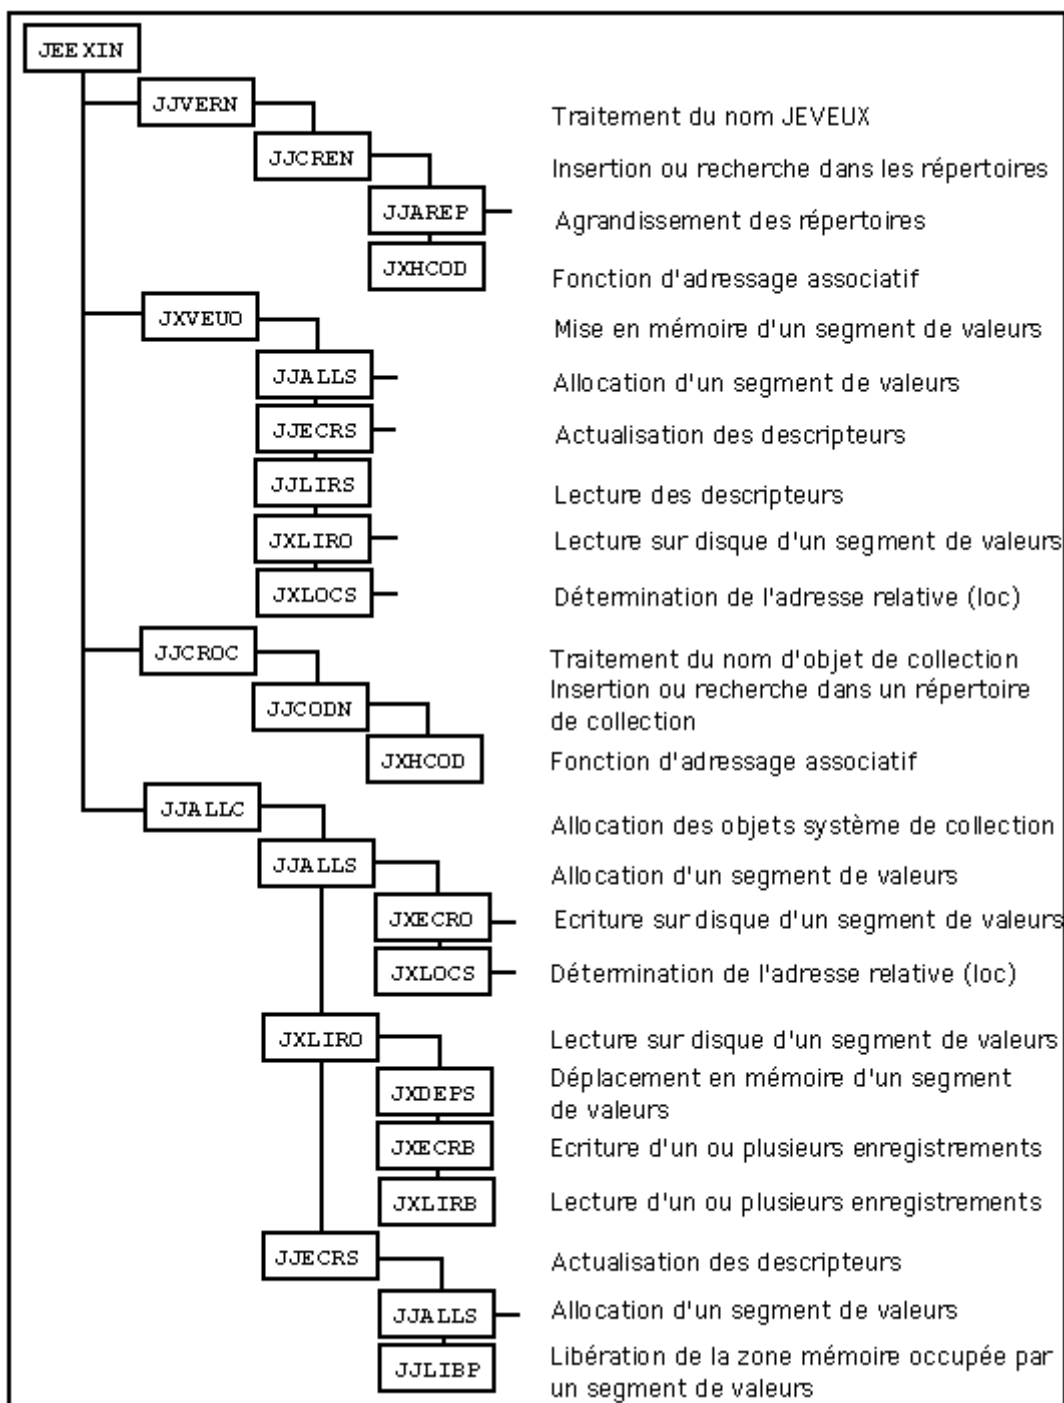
JEEXIN

JJVERN Traitement du nom JEVEUX

JJCREN Insertion ou recherche dans les répertoires

JJAREP Agrandissement des répertoires

JXHCOD Fonction d'adressage associatif

JXVEUO Mise en mémoire d'un segment de valeurs

JJALLS Allocation d'un segment de valeurs

JJECRS Actualisation des descripteurs

JJLIRS Lecture des descripteurs

JXLIRO Lecture sur disque d'un segment de valeurs

JXLOCS Détermination de l'adresse relative (loc)

JJCROC Traitement du nom d'objet de collection

JJCODN Insertion ou recherche dans un répertoire de collection

JXHCOD Fonction d'adressage associatif

JJALLC Allocation des objets système de collection

JJALLS Allocation d'un segment de valeurs

JXECRO Ecriture sur disque d'un segment de valeurs

JXLOCS Détermination de l'adresse relative (loc)

JXLIRO Lecture sur disque d'un segment de valeurs

JXDEPS Déplacement en mémoire d'un segment de valeurs

JXECRB Ecriture d'un ou plusieurs enregistrements

JXLIRB Lecture d'un ou plusieurs enregistrements

JJECRS Actualisation des descripteurs

JJALLS Allocation d'un segment de valeurs

JJLIBP Libération de la zone mémoire occupée par un segment de valeurs